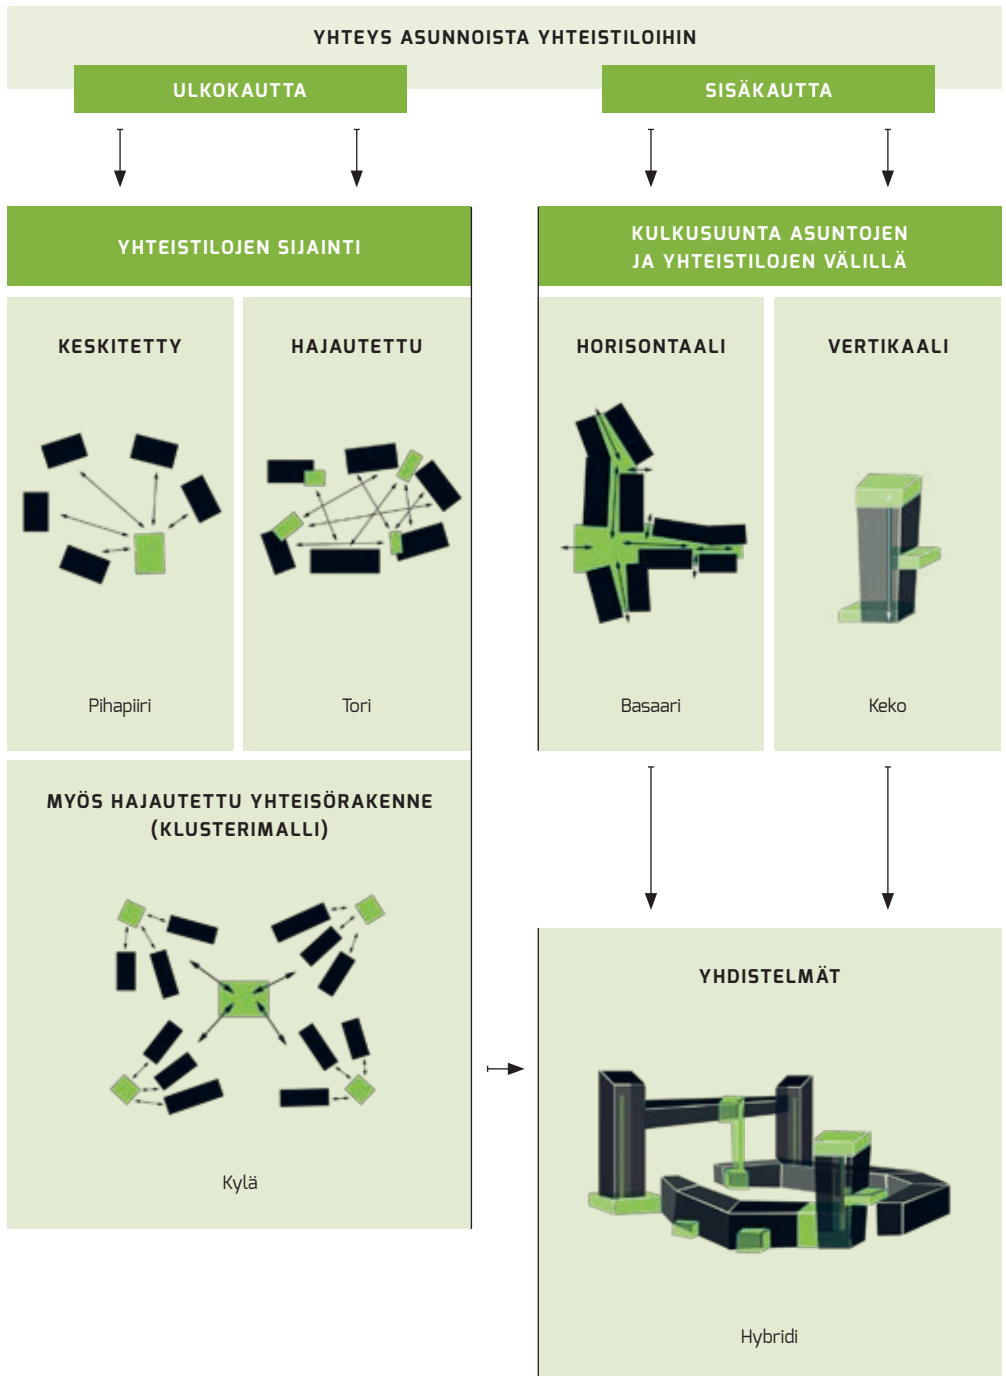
YHTEYS ASUNNOISTA YHTEISTILOIHIN

ULKOKAUTTA

SISÄKAUTTA

YHTEISTILOJEN SIJAINTI

KULKUSUUNTA ASUNTOJEN JA YHTEISTILOJEN VÄLILLÄ

KESKITETTY

Pihapiiri

HAJAUTETTU

Tori

HORISONTAALI

Basaari

VERTIKAALI

Keko

MYÖS HAJAUTETTU YHTEISÖRAKENNE (KLUSTERIMALLI)

Kylä

YHDISTELMÄT

Hybridi